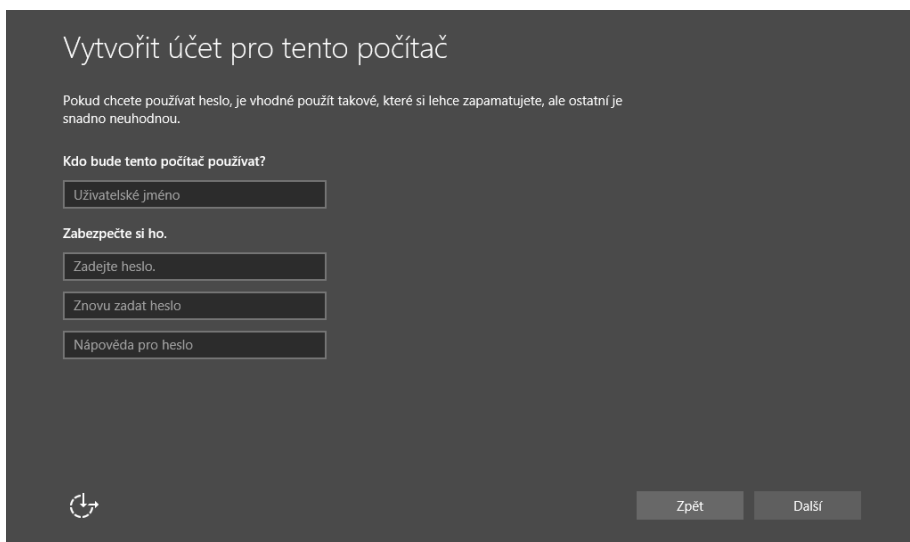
Vytvořit účet pro tento počítač

Pokud chcete používat heslo, je vhodné použít takové, které si lehce zapamatujete, ale ostatní je snadno neuhodnou.

Kdo bude tento počítač používat?

Uživatelské jméno

Zabezpečte si ho.

Zadejte heslo.

Znovu zadat heslo

Nápověda pro heslo

Zpět

Další